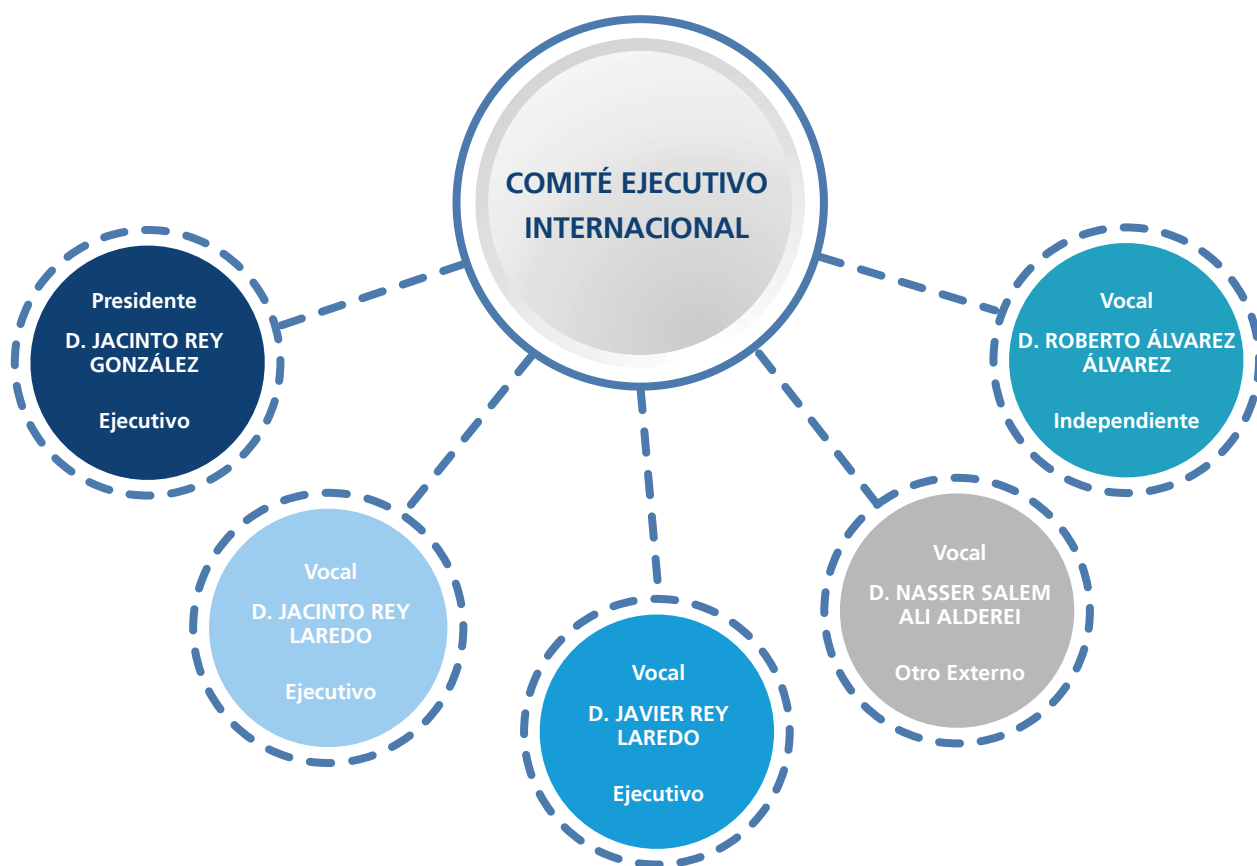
COMITÉ EJECUTIVO INTERNACIONAL

Presidente
D. JACINTO REY GONZÁLEZ
Ejecutivo

Vocal
D. ROBERTO ÁLVAREZ ÁLVAREZ
Independiente

Vocal
D. JACINTO REY LAREDO
Ejecutivo

Vocal
D. JAVIER REY LAREDO
Ejecutivo

Vocal
D. NASSER SALEM ALI ALDEREI
Otro Externo